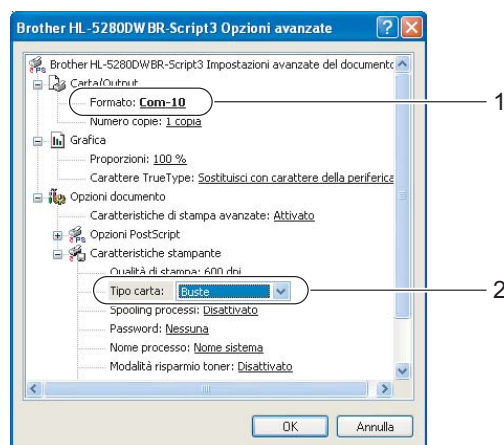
Brother HL-5280DW BR-Script3 Opzioni avanzate

Brother HL-5280DW BR-Script3 Impostazioni avanzate del documento
Carta/Output
Formato: Com-10
Numero copie: 1 copia
Grafica
Proporzioni: 100 %
Carattere TrueType: Sostituisci con carattere della periferica
Opzioni documento
Caratteristiche di stampa avanzate: Attivato
Opzioni PostScript
Caratteristiche stampante
Qualità di stampa: 600 dpi
Tipo carta: Buste
Spooling processi: Disattivato
Password: Nessuna
Nome processo: Nome sistema
Modalità risparmio toner: Disattivato

OK
Annulla

1
2